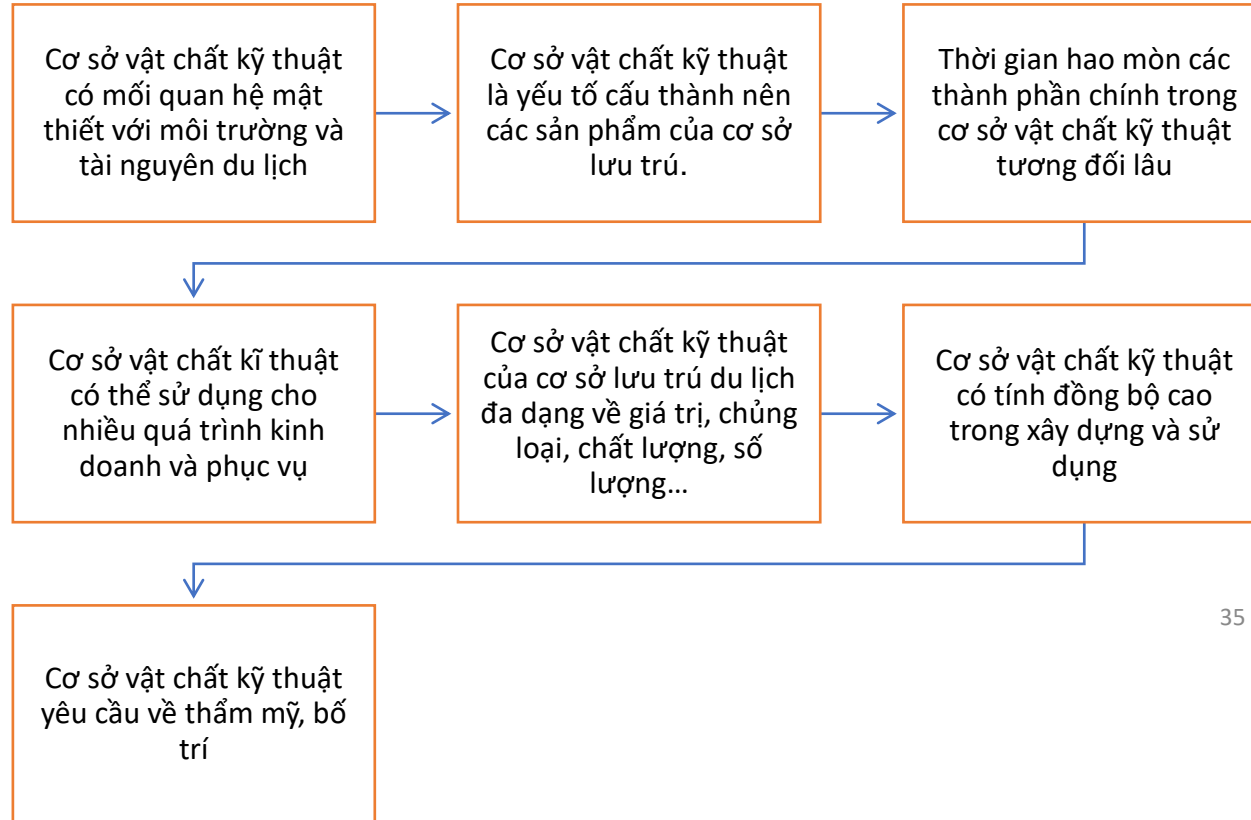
Cơ sở vật chất kỹ thuật có mối quan hệ mật thiết với môi trường và tài nguyên du lịch

Cơ sở vật chất kỹ thuật là yếu tố cấu thành nên các sản phẩm của cơ sở lưu trú.

Thời gian hao mòn các thành phần chính trong cơ sở vật chất kỹ thuật tương đối lâu

Cơ sở vật chất kĩ thuật có thể sử dụng cho nhiều quá trình kinh doanh và phục vụ

Cơ sở vật chất kỹ thuật của cơ sở lưu trú du lịch đa dạng về giá trị, chủng loại, chất lượng, số lượng…

Cơ sở vật chất kỹ thuật có tính đồng bộ cao trong xây dựng và sử dụng

Cơ sở vật chất kỹ thuật yêu cầu về thẩm mỹ, bố trí

35